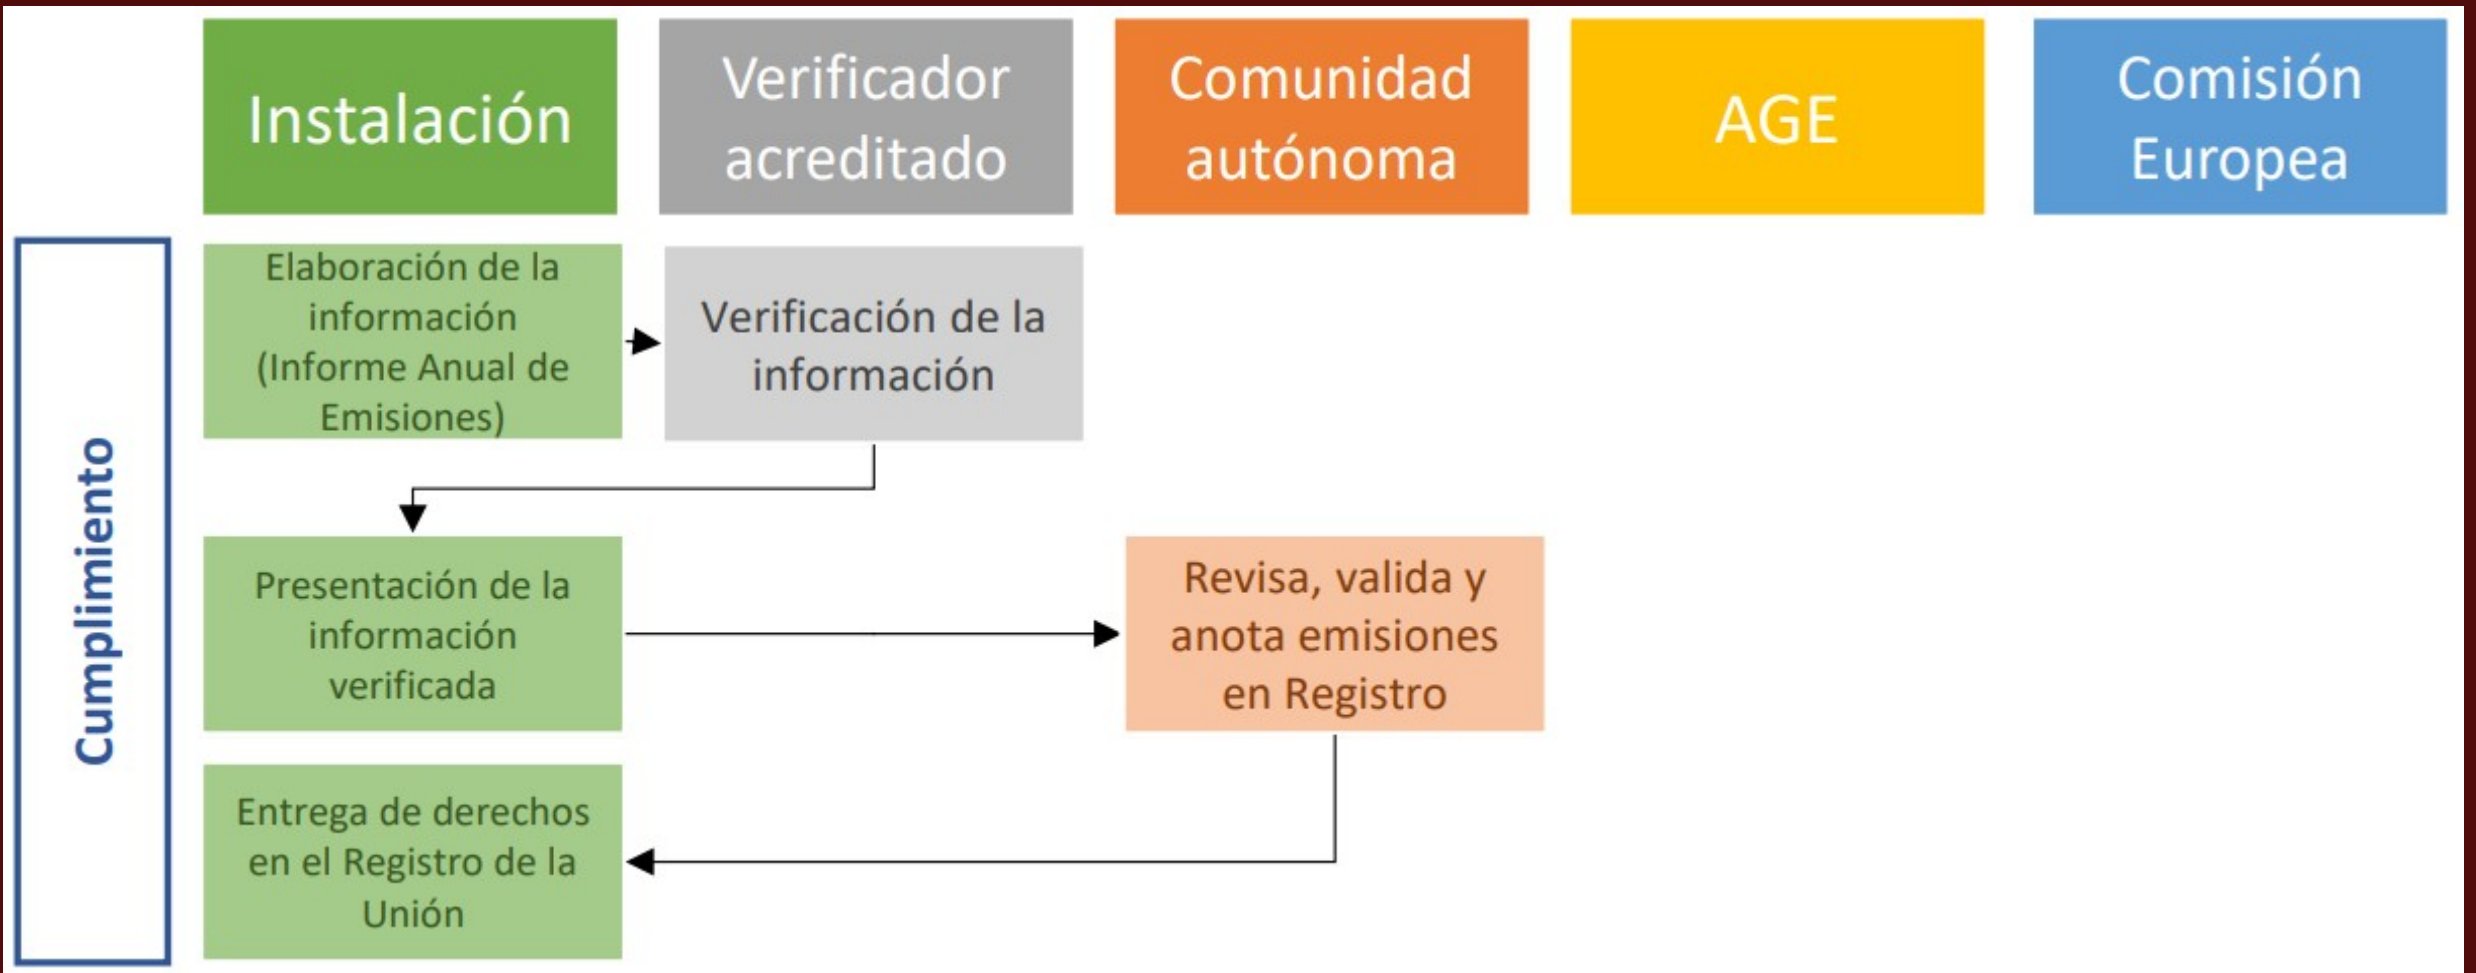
Instalación

Verificador acreditado

Comunidad autónoma

AGE

Comisión Europea

Cumplimiento

Elaboración de la información (Informe Anual de Emisiones)

Verificación de la información

Presentación de la información verificada

Revisa, valida y anota emisiones en Registro

Entrega de derechos en el Registro de la Unión